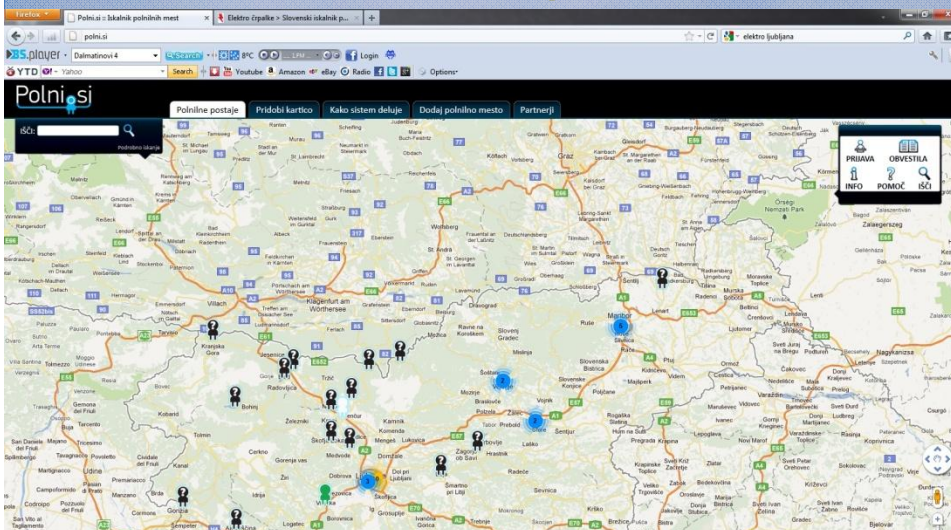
Firefox
Polni.si :: Iskalnik polnilnih mest
Elektro črpalke > Slovenski iskalnik p...
polni.si
elektro ljubljana
BS.player
Dalmatinovi 4
Search
8°C
Login
YTD
Yahoo
Search
Youtube
Amazon
eBay
Radio
Options
Polni.si
Polnilne postaje
Pridobi kartico
Kako sistem deluje
Dodaj polnilno mesto
Partnerji
IŠČI:
Podrobno iskanje
PRIJAVA
OBVESTILA
INFO
POMOČ
IŠČI
Klagenfurt am Wörthersee
Villach
Graz
Maribor
Ljubljana
Kranj
Celje
Velenje
Ptuj
Murska Sobota
Jesenice
Bled
Bohinj
Tolmin
Kobarid
Cerkno
Idrija
Vrhnika
Grosuplje
Domžale
Kamnik
Trbovlje
Hrastnik
Zagorje ob Savi
Laško
Šentjur
Slovenska Bistrica
Slovenj Gradec
Ravne na Koroškem
Dravograd
Radovljica
Tržič
Škofja Loka
Medvode
Udine
Cividale del Friuli
Gorizia
Zalaegerszeg
Nagykanizsa
Čakovec
Varaždin
Krapina
Zabok
Sevnica
Krško
Brežice
Bjelovar
Koprivnica
Ivančna Gorica
Litija
Logatec
Spittal an der Drau
Wolfsberg
Leibnitz
Lendava
Ormož
Ljutomer
Gornja Radgona
Radenci
Lenart
Ruše
Lovrenc
Rogaška Slatina
Šmarje pri Jelšah
Rogatec
Žalec
Prebold
Mozirje
Polzela
Velenje
Šoštanj
Mežica
Vojnik
Slovenske Konjice
Poljčane
Majšperk
Kidričevo
Lukovica
Moravče
Dol pri Ljubljani
Šmartno pri Litiji
Borovnica
Dobrova
Trebnje
Radeče
Hum na Sutli
Pregrada
Kumrovec
Klanjec
Marija Bistrica
Donja Stubica
Oroslavje
Zaprešić
Sveti Križ Začretje
Ludbreg
Novi Marof
Varaždinske Toplice
Ivanec
Lepoglava
Križevci
Sveti Ivan Zelina
Gradec